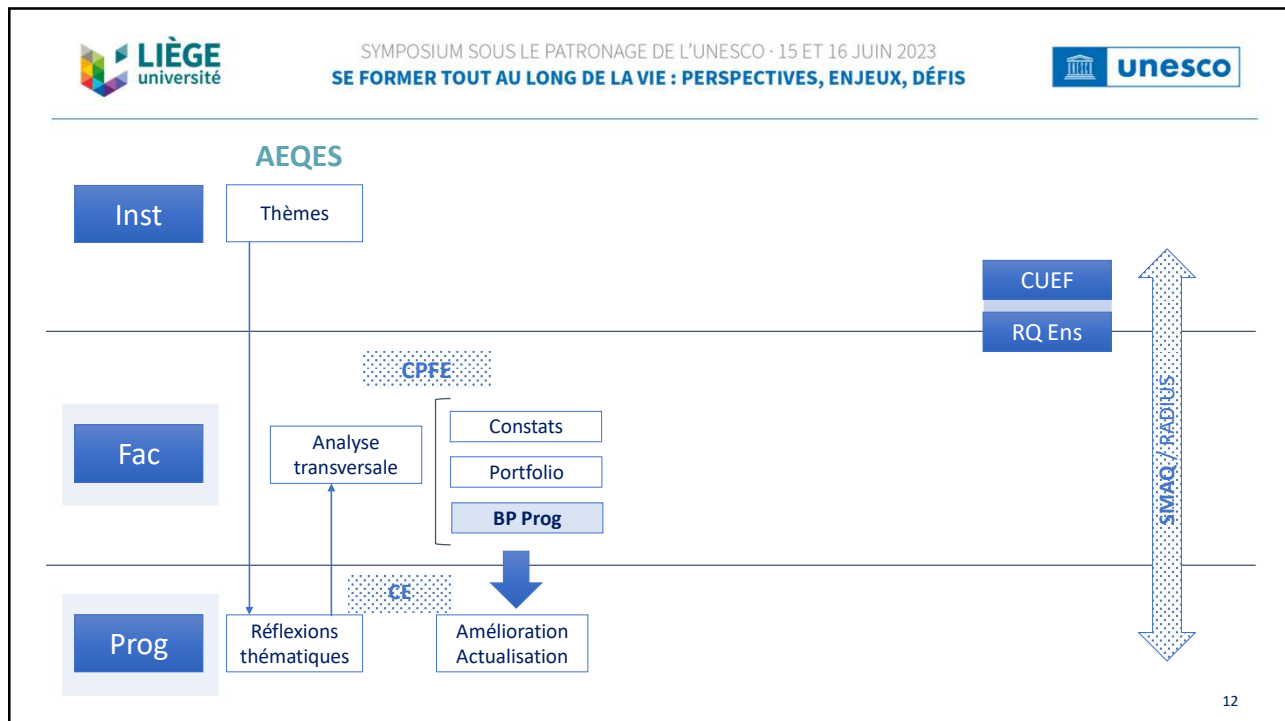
LIÈGE université

SYMPOSIUM SOUS LE PATRONAGE DE L'UNESCO · 15 ET 16 JUIN 2023
SE FORMER TOUT AU LONG DE LA VIE : PERSPECTIVES, ENJEUX, DÉFIS

unesco

AEQES

Inst

Thèmes

CUEF

RQ Ens

CPFE

Fac

Analyse transversale

Constats

Portfolio

BP Prog

SMAQ / RADIUS

CE

Prog

Réflexions thématiques

Amélioration Actualisation

12